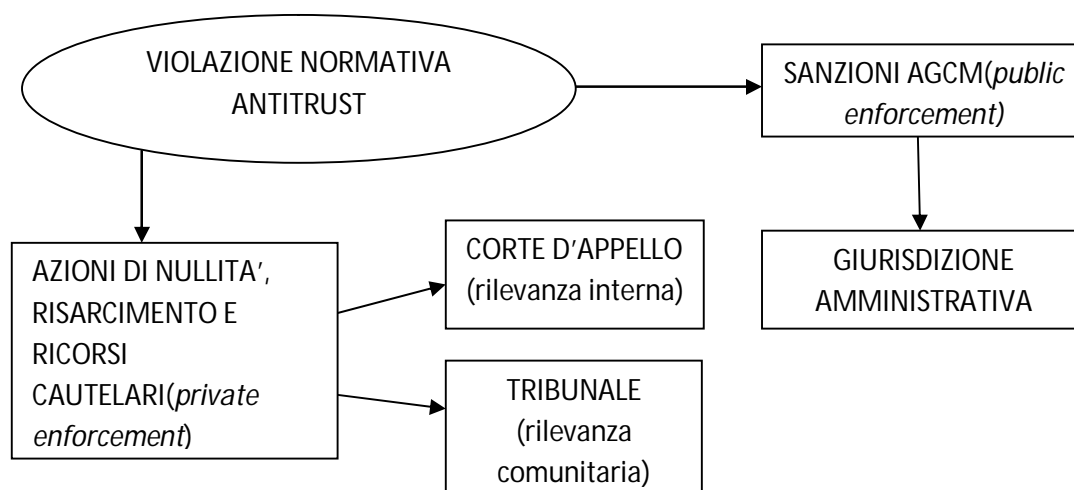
VIOLAZIONE NORMATIVA ANTITRUST

SANZIONI AGCM(public enforcement)

GIURISDIZIONE AMMINISTRATIVA

AZIONI DI NULLITA', RISARCIMENTO E RICORSI CAUTELARI(private enforcement)

CORTE D'APPELLO (rilevanza interna)

TRIBUNALE (rilevanza comunitaria)